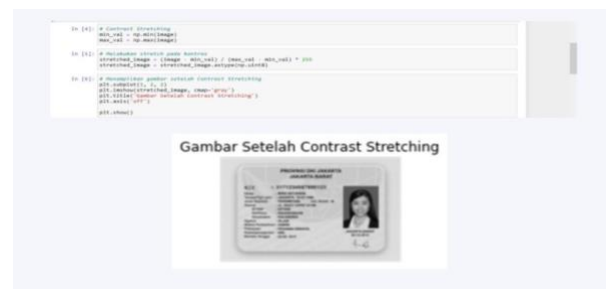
In [4]: # Contrast Stretching
min_val = np.min(image)
max_val = np.max(image)

In [5]: # Melakukan stretch pada kontras
stretched_image = (image - min_val) / (max_val - min_val) * 255
stretched_image = stretched_image.astype(np.uint8)

In [6]: # Menampilkan gambar setelah Contrast Stretching
plt.subplot(1, 2, 2)
plt.imshow(stretched_image, cmap='gray')
plt.title('Gambar Setelah Contrast Stretching')
plt.axis('off')

plt.show()

Gambar Setelah Contrast Stretching

PROVINSI DKI JAKARTA
JAKARTA BARAT

NIK : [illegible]

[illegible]